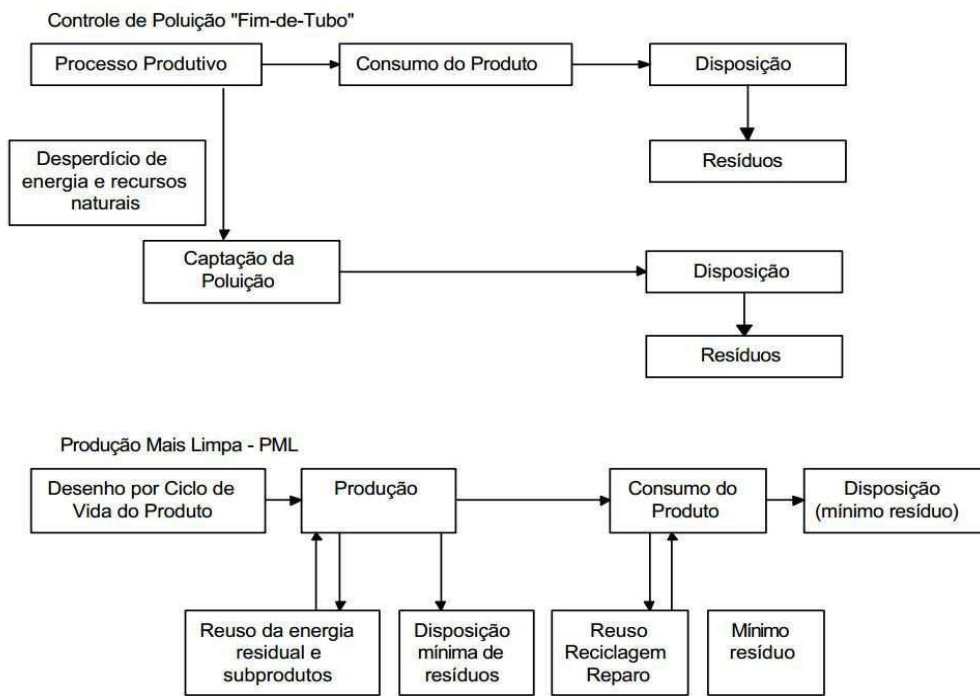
Controle de Poluição "Fim-de-Tubo"

Processo Produtivo

Consumo do Produto

Disposição

Resíduos

Desperdício de energia e recursos naturais

Captação da Poluição

Disposição

Resíduos

Produção Mais Limpa - PML

Desenho por Ciclo de Vida do Produto

Produção

Consumo do Produto

Disposição (mínimo resíduo)

Reuso da energia residual e subprodutos

Disposição mínima de resíduos

Reuso Reciclagem Reparo

Mínimo resíduo